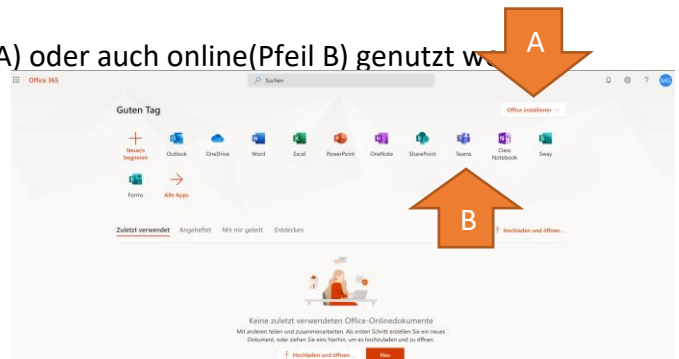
A) oder auch online(Pfeil B) genutzt we

A

Office 365

Suchen

MG

Guten Tag

Office installieren

Neue/s beginnen

Outlook

OneDrive

Word

Excel

PowerPoint

OneNote

SharePoint

Teams

Class Notebook

Sway

Forms

Alle Apps

B

Zuletzt verwendet

Angeheftet

Mit mir geteilt

Entdecken

Hochladen und öffnen...

Keine zuletzt verwendeten Office-Onlinedokumente

Mit anderen teilen und zusammenarbeiten. Als ersten Schritt erstellen Sie ein neues Dokument, oder ziehen Sie eins hierhin, um es hochzuladen und zu öffnen.

Hochladen und öffnen...

Neu